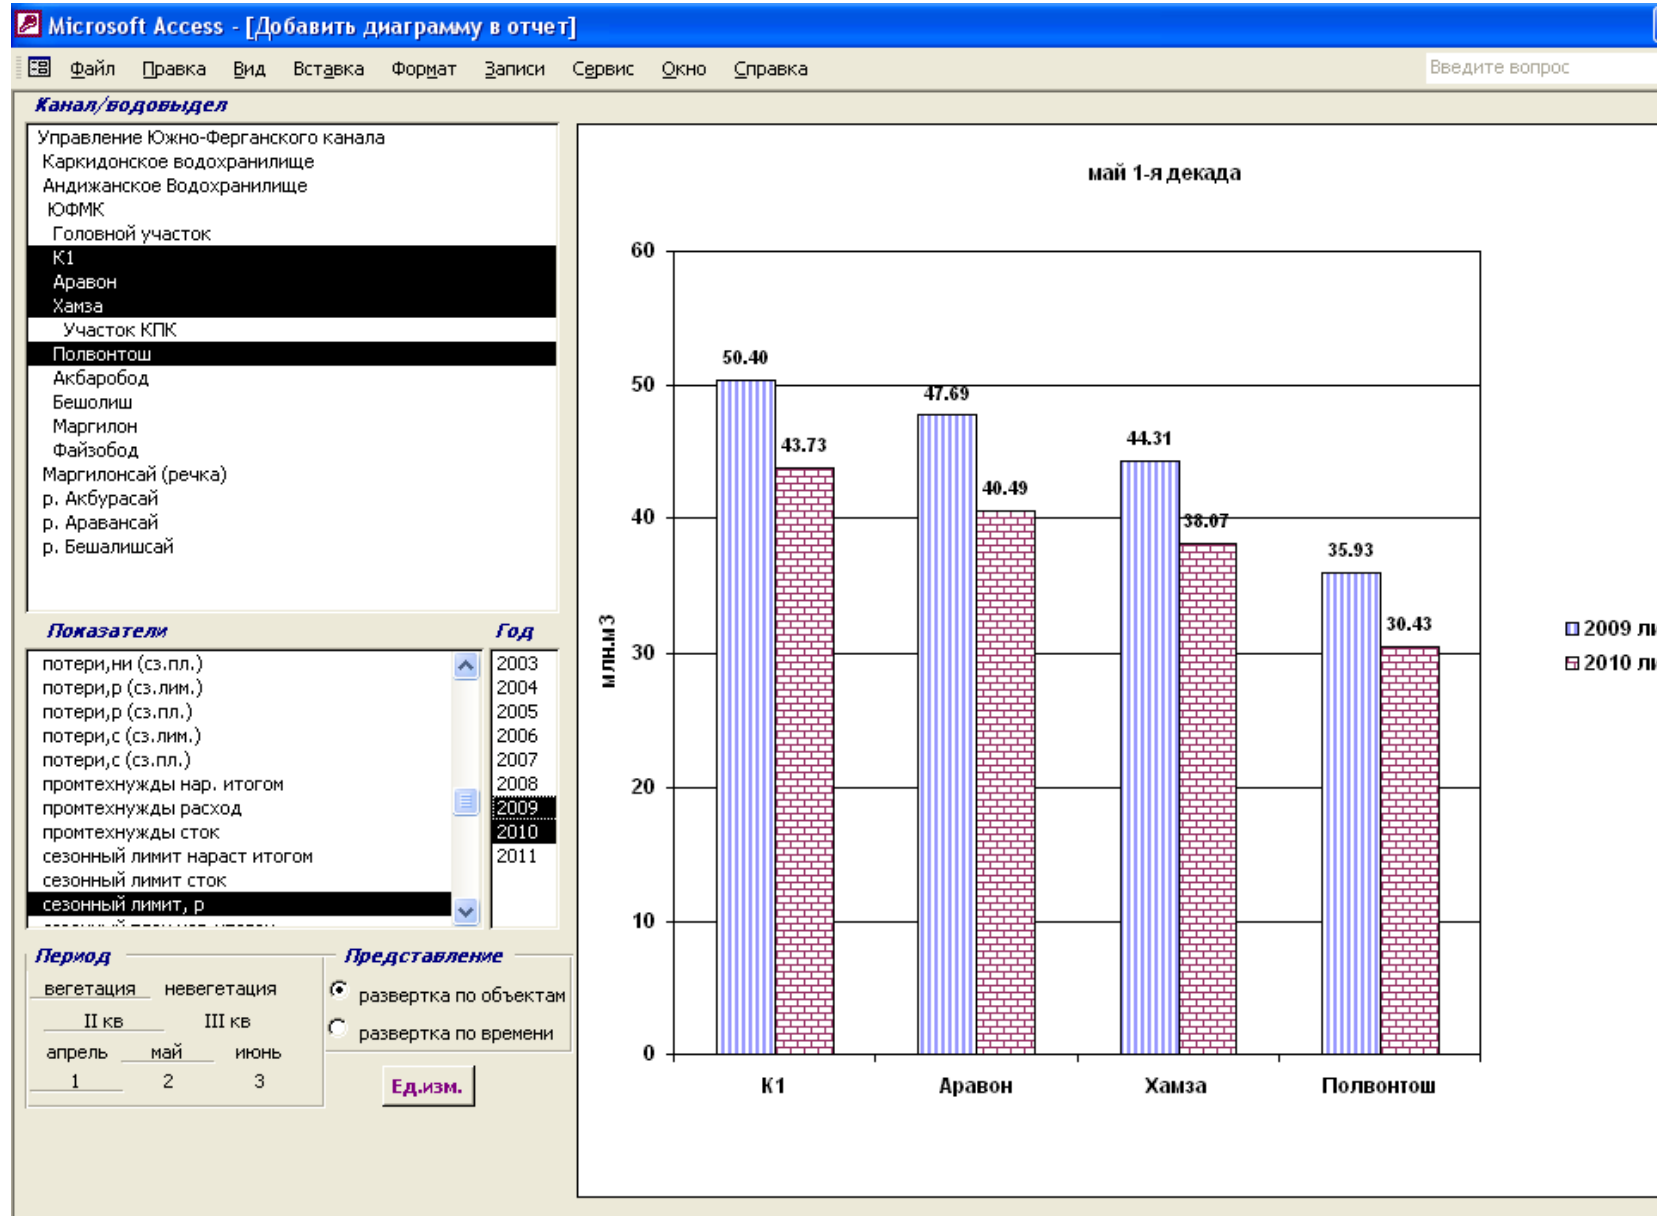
Microsoft Access - [Добавить диаграмму в отчет]

Файл Правка Вид Вставка Формат Записи Сервис Окно Справка

Введите вопрос

Канал/водовыдел

Управление Южно-Ферганского канала
Каркидонское водохранилище
Андижанское Водохранилище
ЮФМК
Головной участок
К1
Аравон
Хамза
Участок КПК
Полвонтош
Акбарободд
Бешолиш
Маргилон
Файзобод
Маргилонсай (речка)
р. Акбурасай
р. Аравансай
р. Бешалишсай

Показатели

потери,ни (сз.пл.)
потери,р (сз.лим.)
потери,р (сз.пл.)
потери,с (сз.лим.)
потери,с (сз.пл.)
промтехнужды нар. итогом
промтехнужды расход
промтехнужды сток
сезонный лимит нараст итогом
сезонный лимит сток
сезонный лимит, р

Год

2003
2004
2005
2006
2007
2008
2009
2010
2011

Период

вегетация невегетация
II кв III кв
апрель май июнь
1 2 3

Представление

развертка по объектам
развертка по времени

Ед.изм.

май 1-я декада

млн.м3

60
50
40
30
20
10
0

50.40
43.73
47.69
40.49
44.31
38.07
35.93
30.43

К1 Аравон Хамза Полвонтош

2009 ли
2010 ли